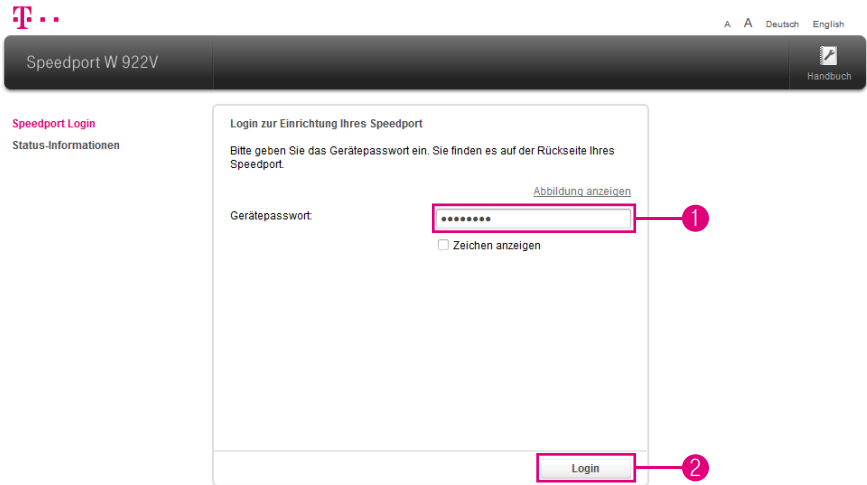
T · · ·

A A Deutsch English

Speedport W 922V

Handbuch

Speedport Login
Status-Informationen

Login zur Einrichtung Ihres Speedport

Bitte geben Sie das Gerätepasswort ein. Sie finden es auf der Rückseite Ihres Speedport.

Abbildung anzeigen

Gerätepasswort: ••••••••

Zeichen anzeigen

1

Login

2